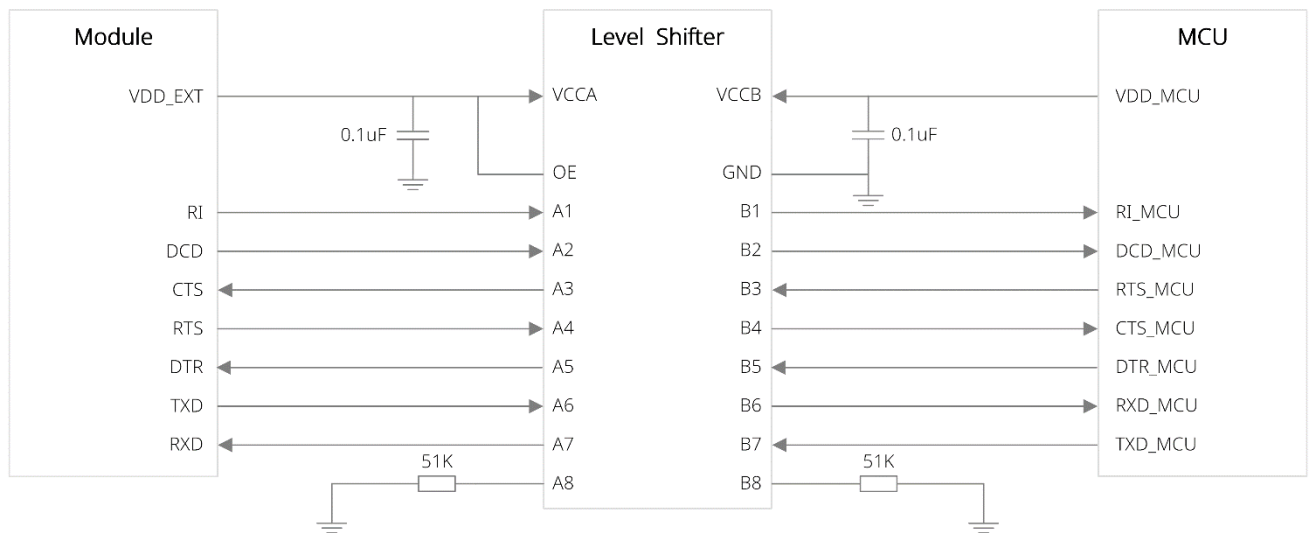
Module

VDD_EXT
RI
DCD
CTS
RTS
DTR
TXD
RXD

0.1uF

51K

Level Shifter

VCCA
OE
A1
A2
A3
A4
A5
A6
A7
A8

VCCB
GND
B1
B2
B3
B4
B5
B6
B7
B8

0.1uF

51K

MCU

VDD_MCU
RI_MCU
DCD_MCU
RTS_MCU
CTS_MCU
DTR_MCU
RXD_MCU
TXD_MCU